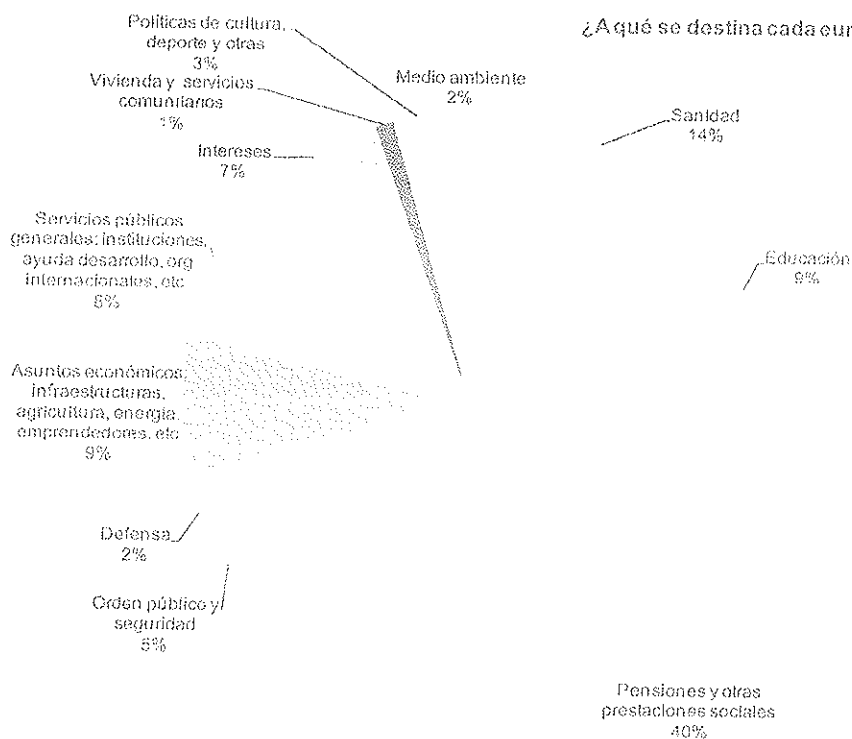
¿A qué se destina cada eur

Políticas de cultura, deporte y otras
3%

Vivienda y servicios comunitarios
1%

Medio ambiente
2%

Intereses
7%

Sanidad
14%

Servicios públicos generales: instituciones, ayuda desarrollo, org internacionales, etc
6%

Educación
9%

Asuntos económicos: infraestructuras, agricultura, energía, emprendedores, etc
9%

Defensa
2%

Orden público y seguridad
5%

Pensiones y otras prestaciones sociales
40%